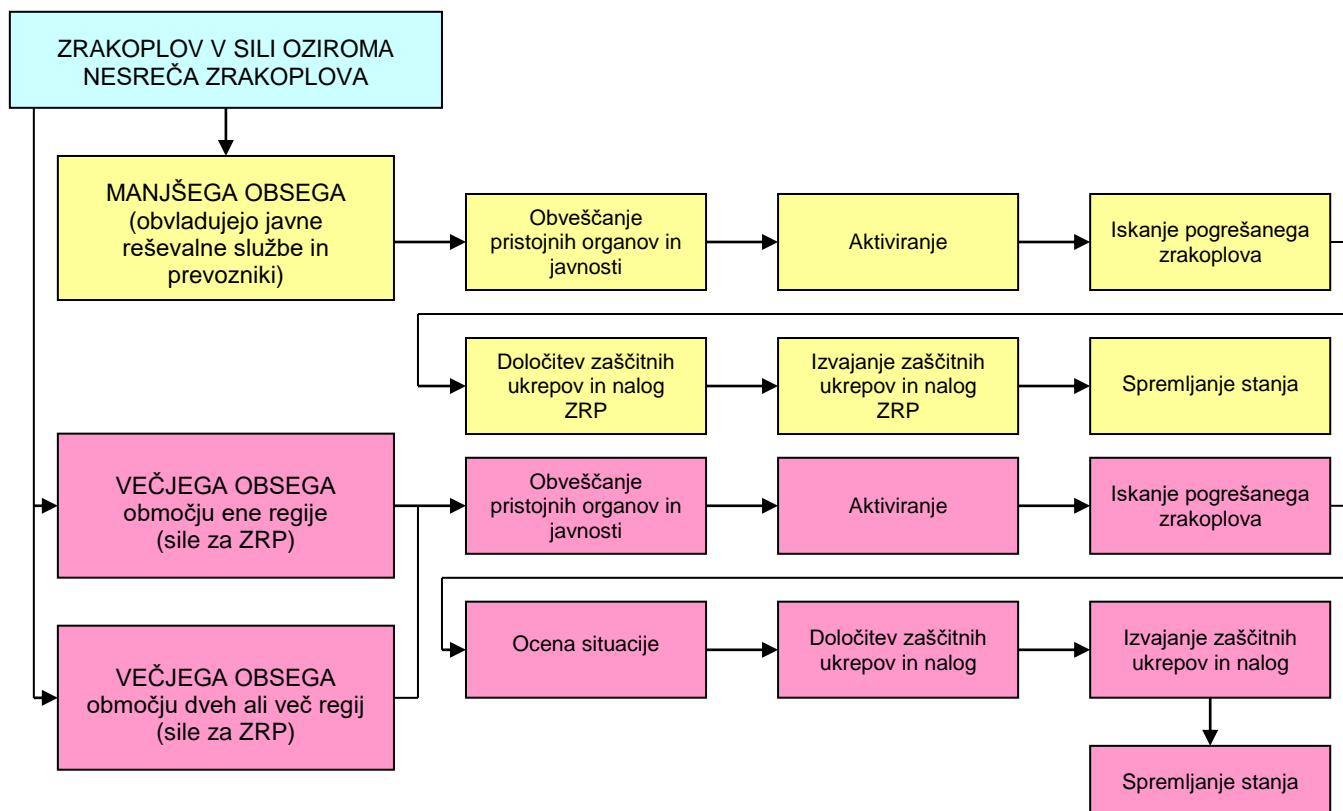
ZRAKOPLOV V SILI OZIROMA NESREČA ZRAKOPLOVA

MANJŠEGA OBSEGA (obvladujejo javne reševalne službe in prevozniki)

Obveščanje pristojnih organov in javnosti

Aktiviranje

Iskanje pogrešanega zrakoplova

Določitev zaščitnih ukrepov in nalog ZRP

Izvajanje zaščitnih ukrepov in nalog ZRP

Spremljanje stanja

VEČJEGA OBSEGA območju ene regije (sile za ZRP)

Obveščanje pristojnih organov in javnosti

Aktiviranje

Iskanje pogrešanega zrakoplova

VEČJEGA OBSEGA območju dveh ali več regij (sile za ZRP)

Ocena situacije

Določitev zaščitnih ukrepov in nalog

Izvajanje zaščitnih ukrepov in nalog

Spremljanje stanja